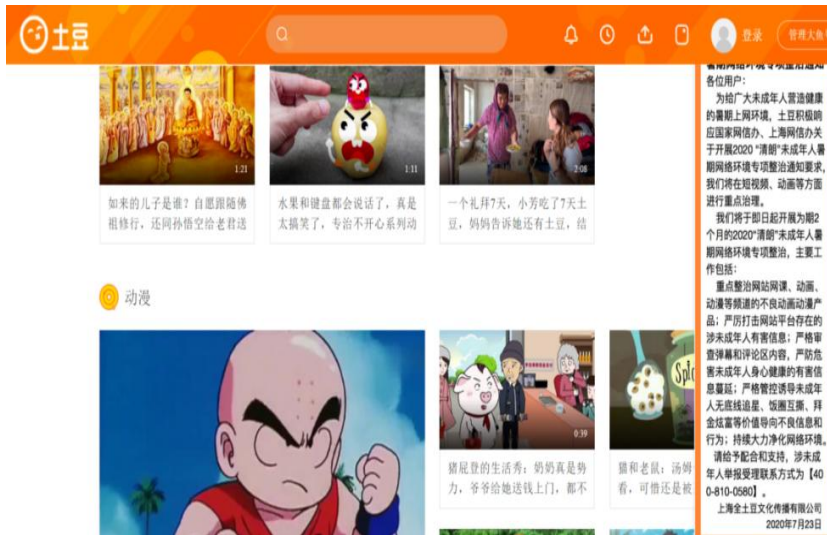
土豆

登录

管理大角

1:21

如来的儿子是谁？自愿跟随佛祖修行，还同孙悟空给老君送

1:11

水果和键盘都会说话了，真是太搞笑了，专治不开心系列动

2:08

一个礼拜7天，小芳吃了7天土豆，妈妈告诉她还有土豆，结

动漫

0:39

猪屁登的生活秀：奶奶真是势力，爷爷给她送钱上门，都不

猫和老鼠：汤姆看，可惜还是被

暑期网络环境专项整治通知

各位用户：

为给广大未成年人营造健康的暑期上网环境，土豆积极响应国家网信办、上海网信办关于开展2020"清朗"未成年人暑期网络环境专项整治通知要求，我们将在短视频、动画等方面进行重点治理。

我们将于即日起开展为期2个月的2020"清朗"未成年人暑期网络环境专项整治，主要工作包括：

重点整治网站频道、动画、动漫等频道的不良动画动漫产品；严厉打击网站平台存在的涉未成年人有害信息；严格审查弹幕和评论区内容，严防危害未成年人身心健康的有害信息蔓延；严格管控诱导未成年人无底线追星、饭圈互撕、拜金炫富等价值导向不良信息和行为；持续大力净化网络环境。

请给予配合和支持，涉未成年人举报受理联系方式为【400-810-0580】。

上海全土豆文化传播有限公司

2020年7月23日